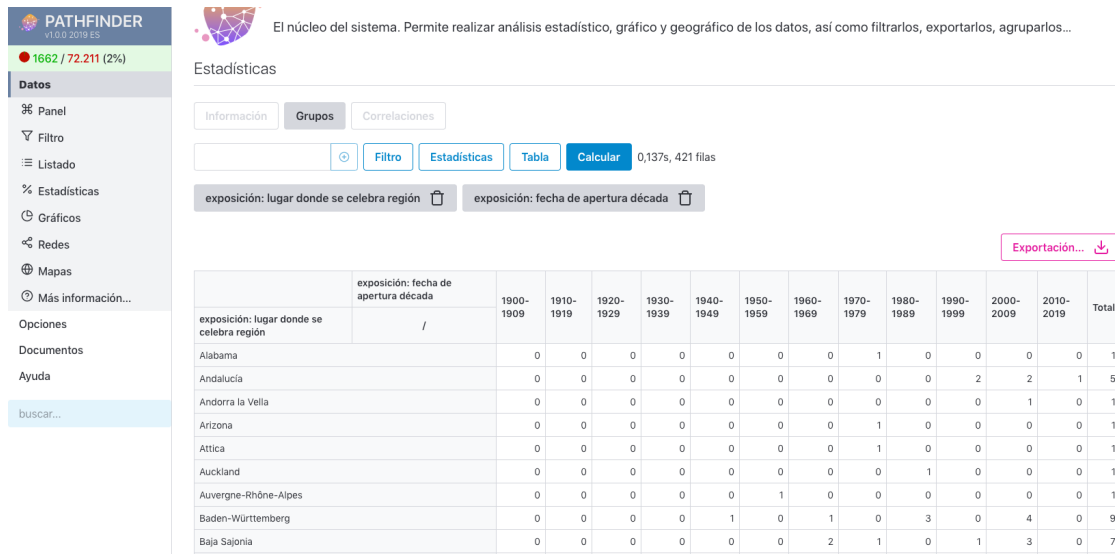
PATHFINDER
v1.0.0 2019 ES

1662 / 72.211 (2%)

Datos
Panel
Filtro
Listado
Estadísticas
Gráficos
Redes
Mapas
Más información...
Opciones
Documentos
Ayuda

buscar...

El núcleo del sistema. Permite realizar análisis estadístico, gráfico y geográfico de los datos, así como filtrarlos, exportarlos, agruparlos...

Estadísticas

Información | Grupos | Correlaciones

Filtro | Estadísticas | Tabla | Calcular | 0,137s, 421 filas

exposición: lugar donde se celebra región

exposición: fecha de apertura década

Exportación...

| exposición: lugar donde se celebra región | exposición: fecha de apertura década / | 1900-1909 | 1910-1919 | 1920-1929 | 1930-1939 | 1940-1949 | 1950-1959 | 1960-1969 | 1970-1979 | 1980-1989 | 1990-1999 | 2000-2009 | 2010-2019 | Total |
|---|---|---|---|---|---|---|---|---|---|---|---|---|---|---|
| Alabama | | 0 | 0 | 0 | 0 | 0 | 0 | 0 | 1 | 0 | 0 | 0 | 0 | 1 |
| Andalucía | | 0 | 0 | 0 | 0 | 0 | 0 | 0 | 0 | 0 | 2 | 2 | 1 | 5 |
| Andorra la Vella | | 0 | 0 | 0 | 0 | 0 | 0 | 0 | 0 | 0 | 0 | 1 | 0 | 1 |
| Arizona | | 0 | 0 | 0 | 0 | 0 | 0 | 0 | 1 | 0 | 0 | 0 | 0 | 1 |
| Attica | | 0 | 0 | 0 | 0 | 0 | 0 | 0 | 1 | 0 | 0 | 0 | 0 | 1 |
| Auckland | | 0 | 0 | 0 | 0 | 0 | 0 | 0 | 0 | 1 | 0 | 0 | 0 | 1 |
| Auvergne-Rhône-Alpes | | 0 | 0 | 0 | 0 | 0 | 1 | 0 | 0 | 0 | 0 | 0 | 0 | 1 |
| Baden-Württemberg | | 0 | 0 | 0 | 0 | 1 | 0 | 1 | 0 | 3 | 0 | 4 | 0 | 9 |
| Baja Sajonia | | 0 | 0 | 0 | 0 | 0 | 0 | 2 | 1 | 0 | 1 | 3 | 0 | 7 |